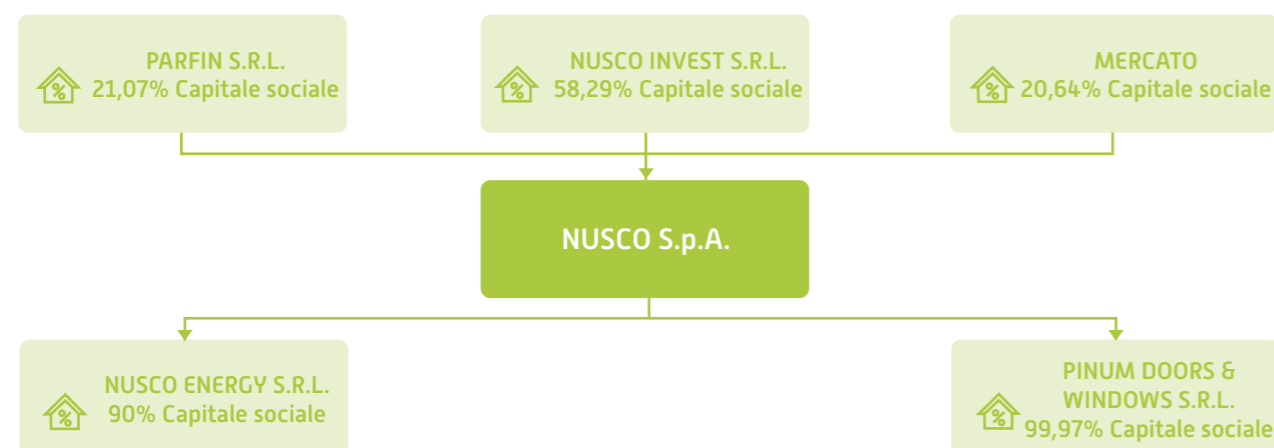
PARFIN S.R.L.
21,07% Capitale sociale

NUSCO INVEST S.R.L.
58,29% Capitale sociale

MERCATO
20,64% Capitale sociale

NUSCO S.p.A.

NUSCO ENERGY S.R.L.
90% Capitale sociale

PINUM DOORS & WINDOWS S.R.L.
99,97% Capitale sociale